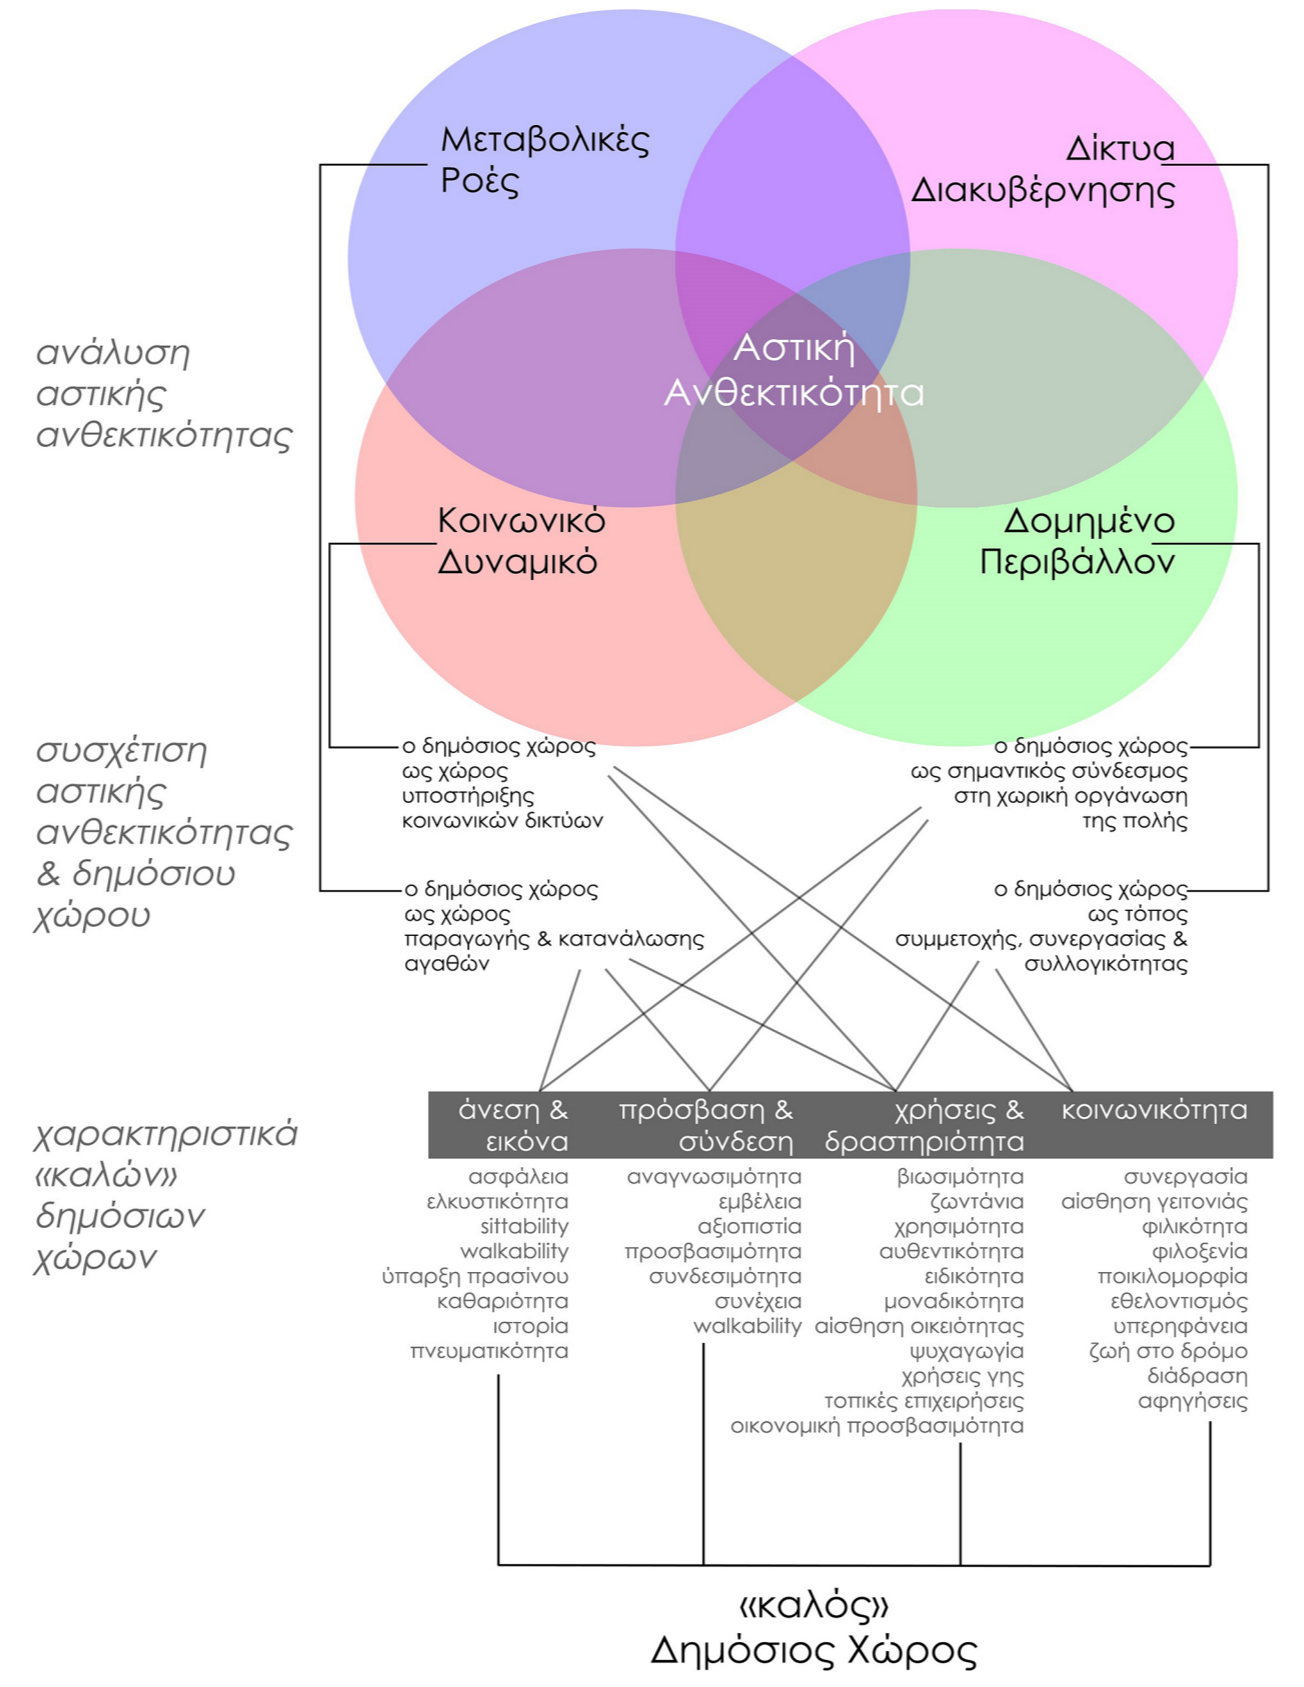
Μεταβολικές Ροές

Δίκτυα Διακυβέρνησης

ανάλυση αστικής ανθεκτικότητας

Αστική Ανθεκτικότητα

Κοινωνικό Δυναμικό

Δομημένο Περιβάλλον

συσχέτιση αστικής ανθεκτικότητας & δημόσιου χώρου

ο δημόσιος χώρος ως χώρος υποστήριξης κοινωνικών δικτύων

ο δημόσιος χώρος ως σημαντικός σύνδεσμος στη χωρική οργάνωση της πολής

ο δημόσιος χώρος ως χώρος παραγωγής & κατανάλωσης αγαθών

ο δημόσιος χώρος ως τόπος συμμετοχής, συνεργασίας & συλλογικότητας

χαρακτηριστικά «καλών» δημόσιων χώρων

| άνεση & εικόνα | πρόσβαση & σύνδεση | χρήσεις & δραστηριότητα | κοινωνικότητα |
|---|---|---|---|
| ασφάλεια | αναγνωσιμότητα | βιωσιμότητα | συνεργασία |
| ελκυστικότητα | εμβέλεια | ζωντάνια | αίσθηση γειτονιάς |
| sittability | αξιοπιστία | χρησιμότητα | φιλικότητα |
| walkability | προσβασιμότητα | αυθεντικότητα | φιλοξενία |
| ύπαρξη πρασίνου | συνδεσιμότητα | ειδικότητα | ποικιλομορφία |
| καθαριότητα | συνέχεια | μοναδικότητα | εθελοντισμός |
| ιστορία | walkability | αίσθηση οικειότητας | υπερηφάνεια |
| πνευματικότητα | | ψυχαγωγία | ζωή στο δρόμο |
| | | χρήσεις γης | διάδραση |
| | | τοπικές επιχειρήσεις | αφηγήσεις |
| | | οικονομική προσβασιμότητα | |

«καλός» Δημόσιος Χώρος